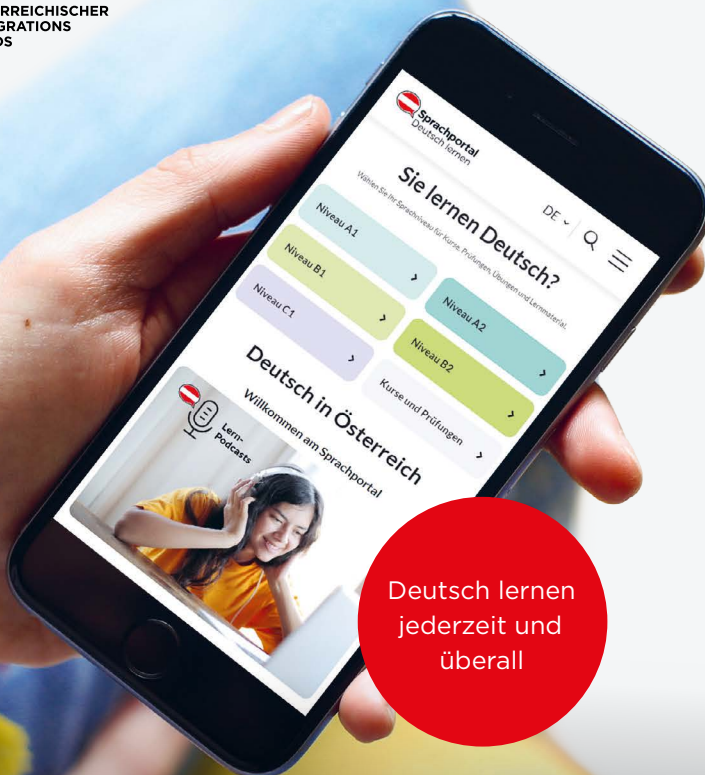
RREICHISCHER
GRATIONS
DS

Sprachportal
Deutsch lernen

DE
Sie lernen Deutsch?
Wählen Sie Ihr Sprachniveau für Kurse, Prüfungen, Übungen und Lernmaterial.

Niveau A1
Niveau A2
Niveau B1
Niveau B2
Niveau C1
Kurse und Prüfungen

Deutsch in Österreich
Willkommen am Sprachportal

Lern-Podcasts

Deutsch lernen jederzeit und überall